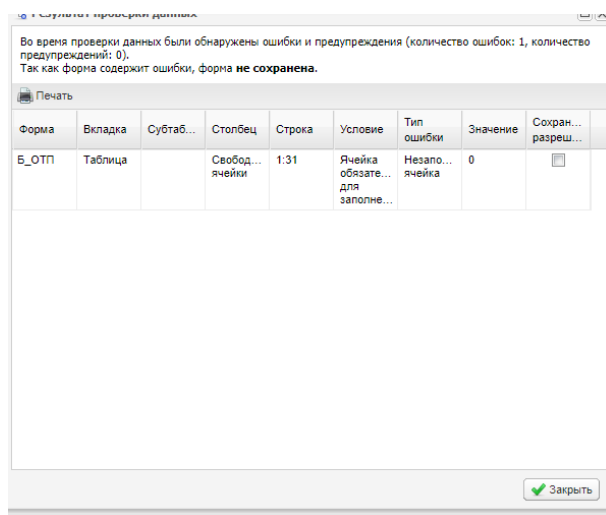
Результат проверки данных

Во время проверки данных были обнаружены ошибки и предупреждения (количество ошибок: 1, количество предупреждений: 0).
Так как форма содержит ошибки, форма **не сохранена.**

Печать

| Форма | Вкладка | Субтаб... | Столбец | Строка | Условие | Тип ошибки | Значение | Сохран... разреш... |
|---|---|---|---|---|---|---|---|---|
| Б_ОТП | Таблица | | Свобод... ячейки | 1:31 | Ячейка обязате... для заполне... | Незапо... ячейка | 0 | |

Закрыть